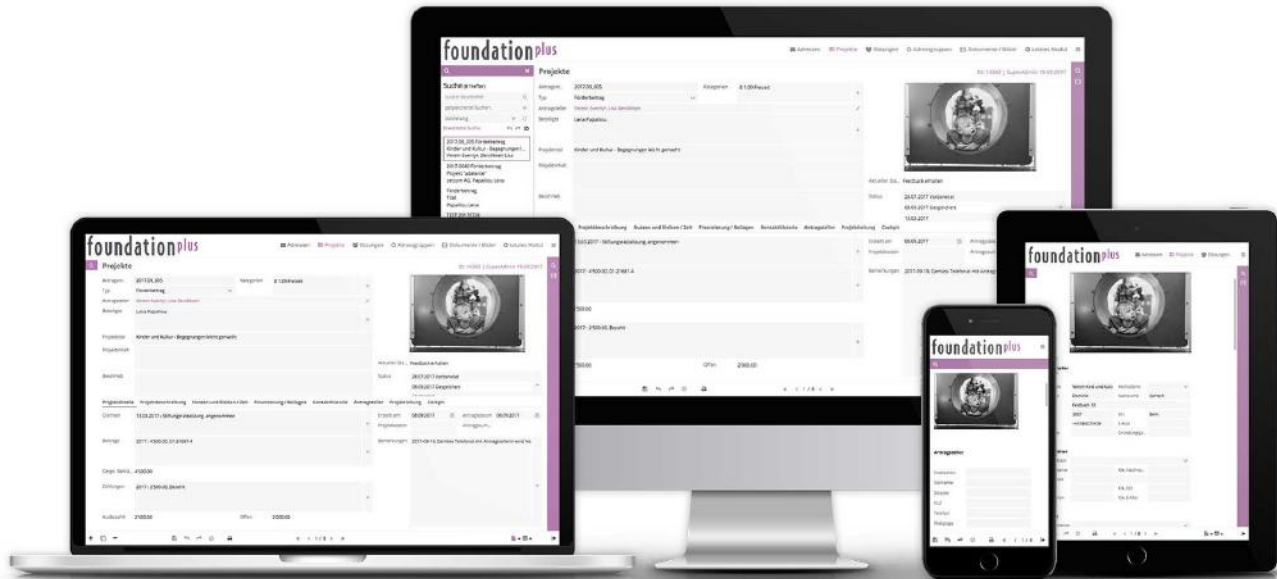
foundationplus

Adressen Projekte Sitzungen Antragsgruppen Dokumente / Bilder Letztes Modul

Projekte

Suche erweitern

2017.00_005 Förderbeitrag Kinder und Kultur - Begegnungen l... Verein Gentryn, Beroltiven Lisa

2017.0040 Förderbeitrag Projekt "adatente" xecom AG, Papalkou Lena

Antragsnr. 2017.00_005
Typ Förderbeitrag
Antragsteller Verein Gentryn, Lisa Beroltiven
Beteiligte Lena Papalkou

Projekttitel Kinder und Kultur - Begegnungen leicht gemacht
Projektinhalt
Beschrieb

Kategorien 8 1.00 Freizeit

Aktueller Sta... Feedback erhalten
Status 24.07.2017 Vorbereitet
09.09.2017 Gesprochen
13.02.2017

Projektbeschreibung Kosten und Risiken / Ziel Finanzierung / Beilagen Kontakthistorie Antragsteller Projektleitung Zielgruppe

13.03.2017 - Stiftungsbeschluss, angenommen
2017 - 4500.00, 01.21681.4
2500.00
2017 - 2500.00, Bezahlt
2500.00
Offen 2000.00

Erstellt am 08.09.2017
Projektautorin
Bemerkungen 2017-09-18, Gemäss Telefonat mit Antragsteller

foundationplus

Adressen Projekte Sitzungen Antragsgruppen Dokumente / Bilder Letztes Modul

Projekte

Antragsnr. 2017.00_005
Typ Förderbeitrag
Antragsteller Verein Gentryn, Lisa Beroltiven
Beteiligte Lena Papalkou
Projekttitel Kinder und Kultur - Begegnungen leicht gemacht
Projektinhalt
Beschrieb

Kategorien 8 1.00 Freizeit

Aktueller Sta... Feedback erhalten
Status 24.07.2017 Vorbereitet
09.09.2017 Gesprochen

Projektdetails Projektbeschreibung Kosten und Risiken / Ziel Finanzierung / Beilagen Kontakthistorie Antragsteller Projektleitung Zielgruppe

Zahlbetrag 13.03.2017 - Stiftungsbeschluss, angenommen
Beiträge 2017 - 4500.00, 01.21681.4
Gesp. Betrag 4500.00
Zahlungen 2017 - 2500.00, Bezahlt
Ausbezahlt 2500.00
Offen 2000.00

Erstellt am 08.09.2017
Antragsdatum 08.09.2017
Bemerkungen 2017-09-18, Gemäss Telefonat mit Antragsteller

foundationplus

Antragsteller

foundationplus

Adressen Projekte Sitzungen